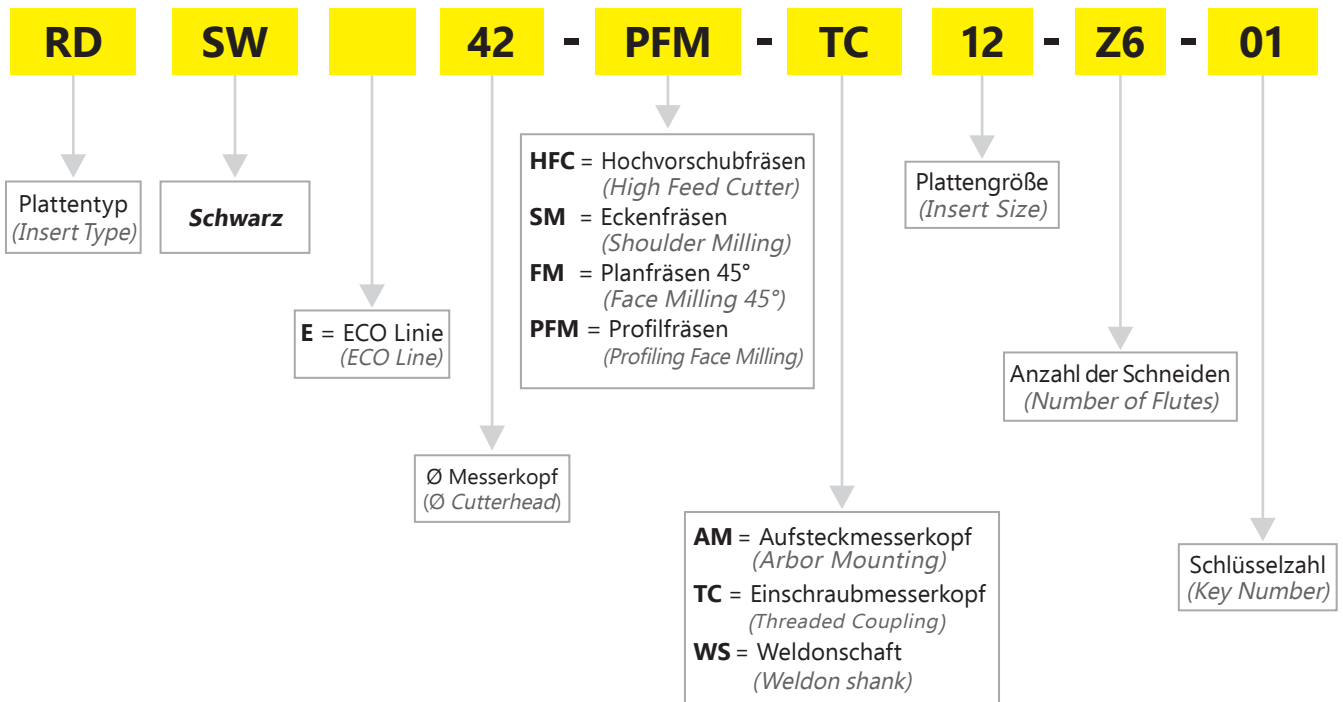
RD SW 42 - PFM - TC 12 - Z6 - 01

Plattentyp
(Insert Type)

Schwarz

E = ECO Linie
(ECO Line)

Ø Messerkopf
(Ø Cutterhead)

HFC = Hochvorschubfräsen
(High Feed Cutter)
SM = Eckenfräsen
(Shoulder Milling)
FM = Planfräsen 45°
(Face Milling 45°)
PFM = Profilfräsen
(Profiling Face Milling)

AM = Aufsteckmesserkopf
(Arbor Mounting)
TC = Einschraubmesserkopf
(Threaded Coupling)
WS = Weldonschaft
(Weldon shank)

Plattengröße
(Insert Size)

Anzahl der Schneiden
(Number of Flutes)

Schlüsselzahl
(Key Number)